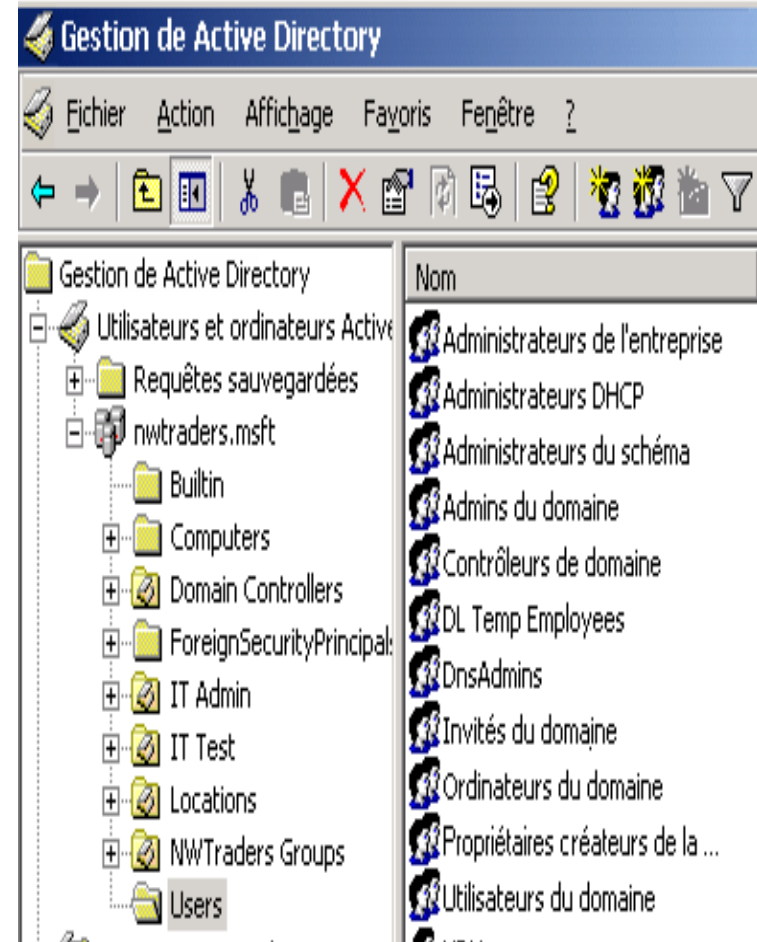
Gestion de Active Directory

Fichier Action Affichage Favoris Fenêtre ?

Gestion de Active Directory
Utilisateurs et ordinateurs Active
Requêtes sauvegardées
nwtraders.msft
Builtin
Computers
Domain Controllers
ForeignSecurityPrincipals
IT Admin
IT Test
Locations
NWTraders Groups
Users

Nom
Administrateurs de l'entreprise
Administrateurs DHCP
Administrateurs du schéma
Admins du domaine
Contrôleurs de domaine
DL Temp Employees
DnsAdmins
Invités du domaine
Ordinateurs du domaine
Propriétaires créateurs de la ...
Utilisateurs du domaine